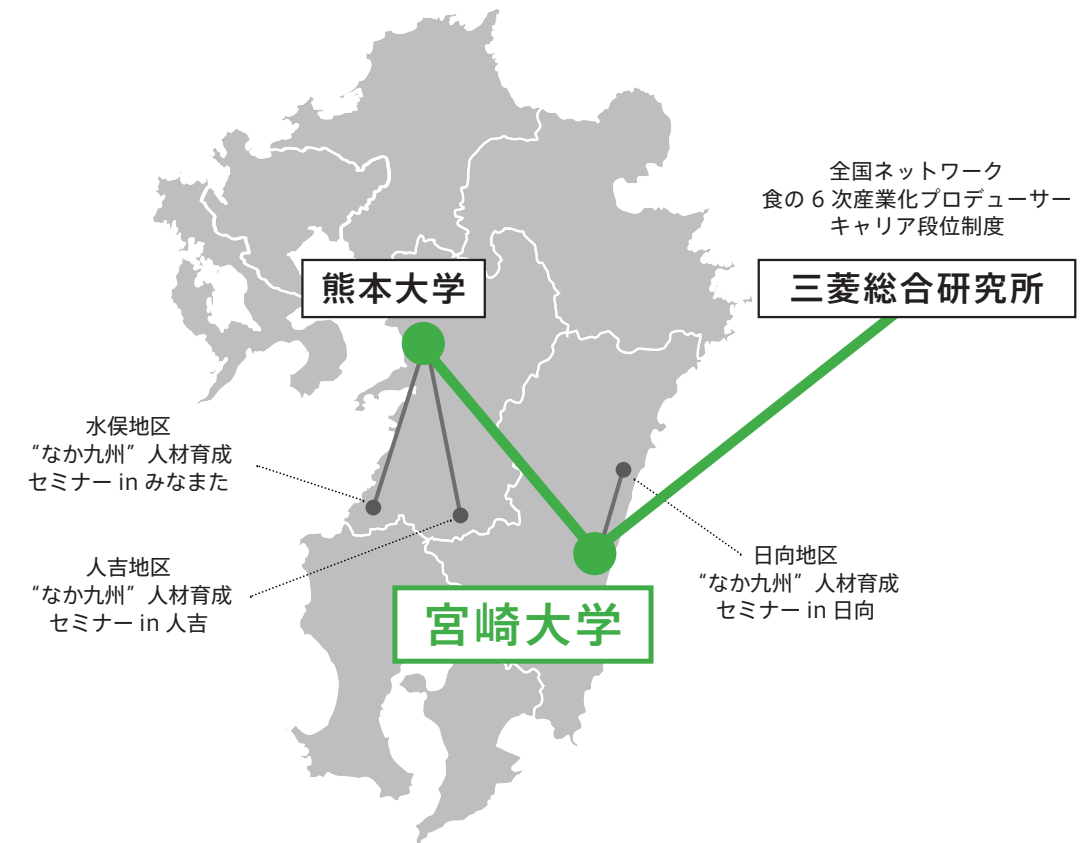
全国ネットワーク
食の 6 次産業化プロデューサー
キャリア段位制度

熊本大学

三菱総合研究所

水俣地区
"なか九州"人材育成
セミナー in みなまた

人吉地区
"なか九州"人材育成
セミナー in 人吉

日向地区
"なか九州"人材育成
セミナー in 日向

宮崎大学